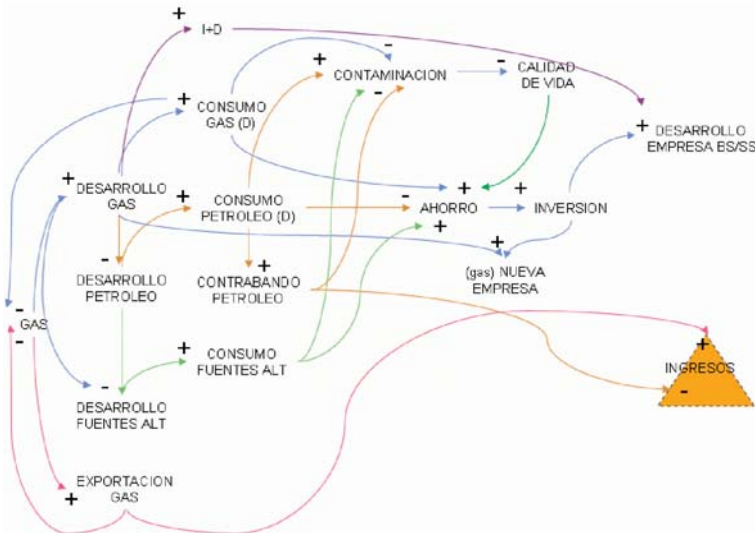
+ I+D

- + CONTAMINACION - CALIDAD DE VIDA

+ CONSUMO GAS (D)

+ DESARROLLO EMPRESA BS/SS

+ DESARROLLO GAS

+ CONSUMO PETROLEO (D)

- + AHORRO + INVERSION

+

+

- DESARROLLO PETROLEO

+ CONTRABANDO PETROLEO

(gas) NUEVA EMPRESA

- GAS -

+ CONSUMO FUENTES ALT

+ INGRESOS -

- DESARROLLO FUENTES ALT

EXPORTACION GAS +